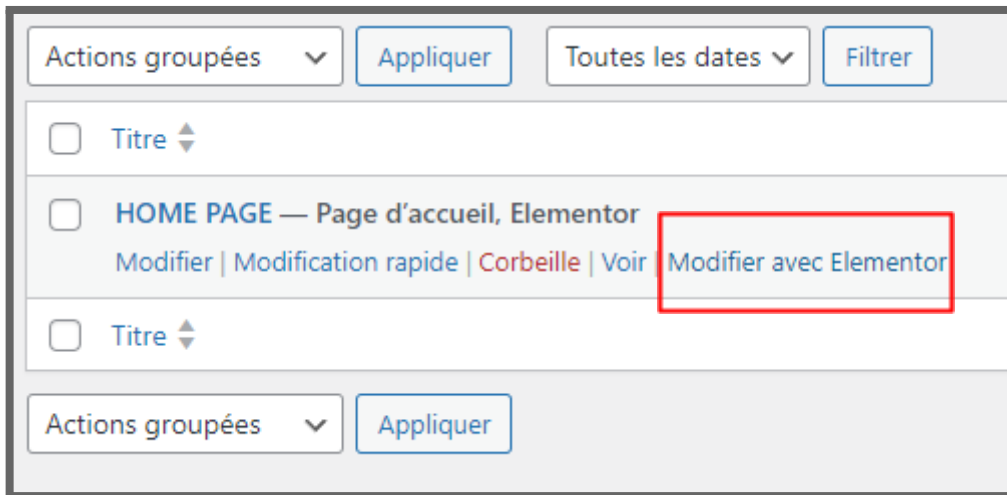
Actions groupées
Appliquer
Toutes les dates
Filtrer

Titre

HOME PAGE — Page d'accueil, Elementor
Modifier | Modification rapide | Corbeille | Voir | Modifier avec Elementor

Titre

Actions groupées
Appliquer